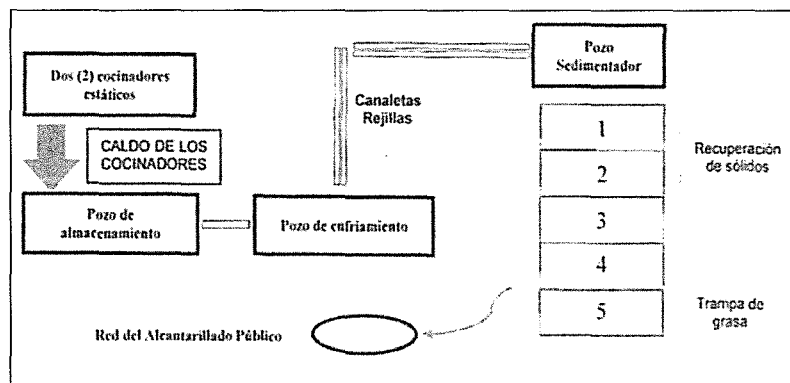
Dos (2) cocinadores estáticos

CALDO DE LOS COCINADORES

Pozo de almacenamiento

Pozo de enfriamiento

Canaletas Rejillas

Pozo Sedimentador

1

2

3

4

5

Recuperación de sólidos

Trampa de grasa

Red del Alcantarillado Público